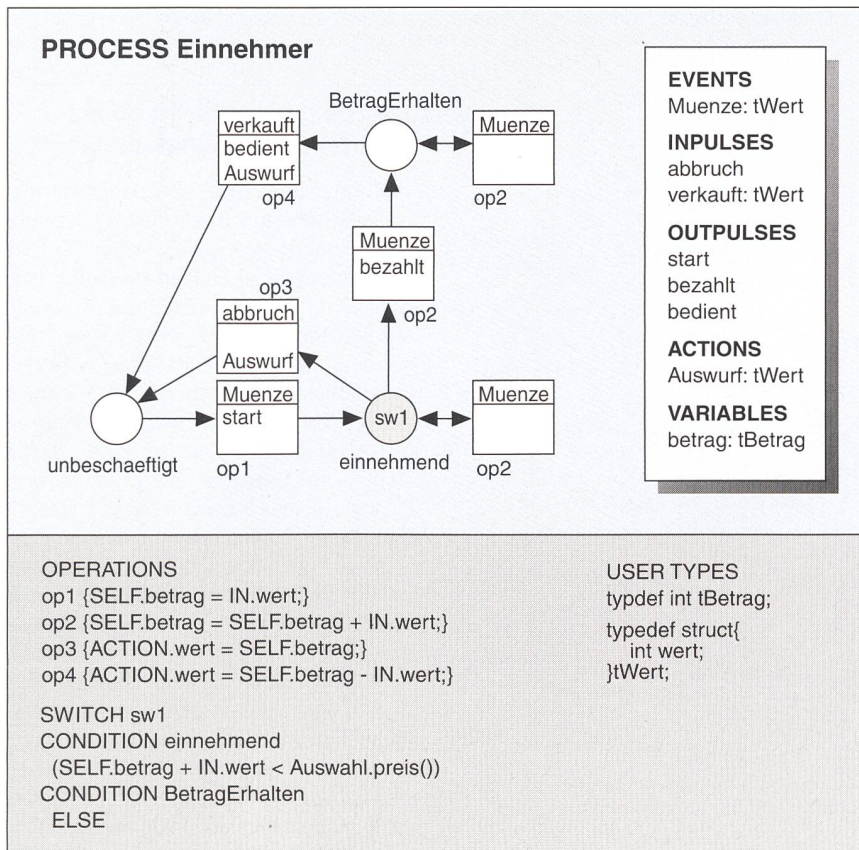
PROCESS Einnehmer

BetragErhalten

verkauft
bedient
Auswurf
op4

Muenze

op2

Muenze
bezahlt
op2

op3
abbruch

Auswurf

Muenze
start
op1

sw1
einnehmend

Muenze
op2

unbeschaeftigt

EVENTS
Muenze: tWert
INPULSES
abbruch
verkauft: tWert
OUTPULSES
start
bezahlt
bedient
ACTIONS
Auswurf: tWert
VARIABLES
betrag: tBetrag

OPERATIONS
op1 {SELF.betrag = IN.wert;}
op2 {SELF.betrag = SELF.betrag + IN.wert;}
op3 {ACTION.wert = SELF.betrag;}
op4 {ACTION.wert = SELF.betrag - IN.wert;}

SWITCH sw1
CONDITION einnehmend
(SELF.betrag + IN.wert < Auswahl.preis())
CONDITION BetragErhalten
ELSE

USER TYPES
typdef int tBetrag;

typedef struct{
int wert;
}tWert;